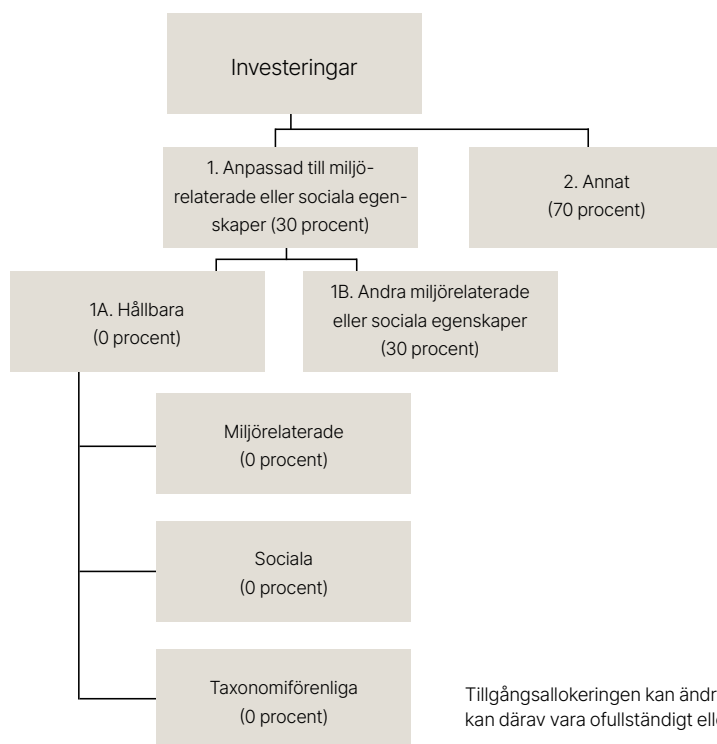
Investeringar

1. Anpassad till miljörelaterade eller sociala egenskaper (30 procent)

2. Annat (70 procent)

1A. Hållbara (0 procent)

1B. Andra miljörelaterade eller sociala egenskaper (30 procent)

Miljörelaterade (0 procent)

Sociala (0 procent)

Taxonomiförenliga (0 procent)

Tillgångsallokeringen kan ändr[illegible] kan därav vara ofullständigt ell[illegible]